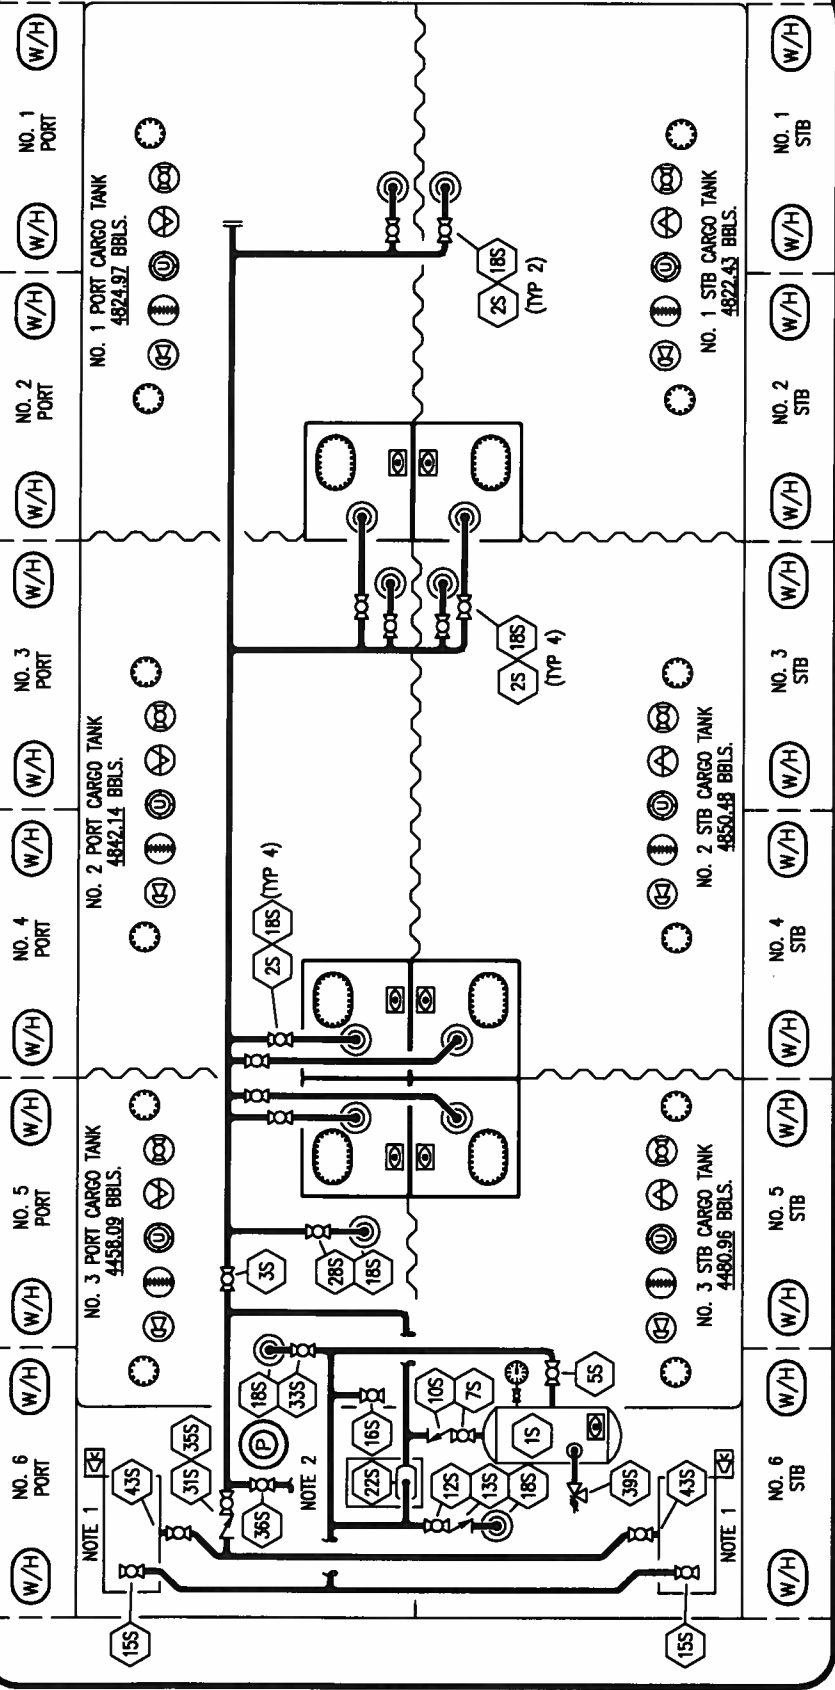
W/H
NO. 1 PORT
W/H
W/H
NO. 2 PORT
W/H
W/H
NO. 3 PORT
W/H
W/H
NO. 4 PORT
W/H
W/H
NO. 5 PORT
W/H
W/H
NO. 6 PORT
W/H

NO. 1 PORT CARGO TANK
4824.97 BBLS.

NO. 2 PORT CARGO TANK
4842.14 BBLS.

NO. 3 PORT CARGO TANK
4458.09 BBLS.

2S 18S
(TYP 2)

2S 18S
(TYP 4)

2S 18S (TYP 4)

3S
28S
18S

18S
33S
P
NOTE 2
16S
10S
7S
5S
1S
22S
12S
13S
18S
39S
35S
31S
36S
43S
NOTE 1
15S
43S
NOTE 1
15S

NO. 1 STB CARGO TANK
4822.43 BBLS.

NO. 2 STB CARGO TANK
4850.48 BBLS.

NO. 3 STB CARGO TANK
4480.96 BBLS.

W/H
NO. 1 STB
W/H
W/H
NO. 2 STB
W/H
W/H
NO. 3 STB
W/H
W/H
NO. 4 STB
W/H
W/H
NO. 5 STB
W/H
W/H
NO. 6 STB
W/H